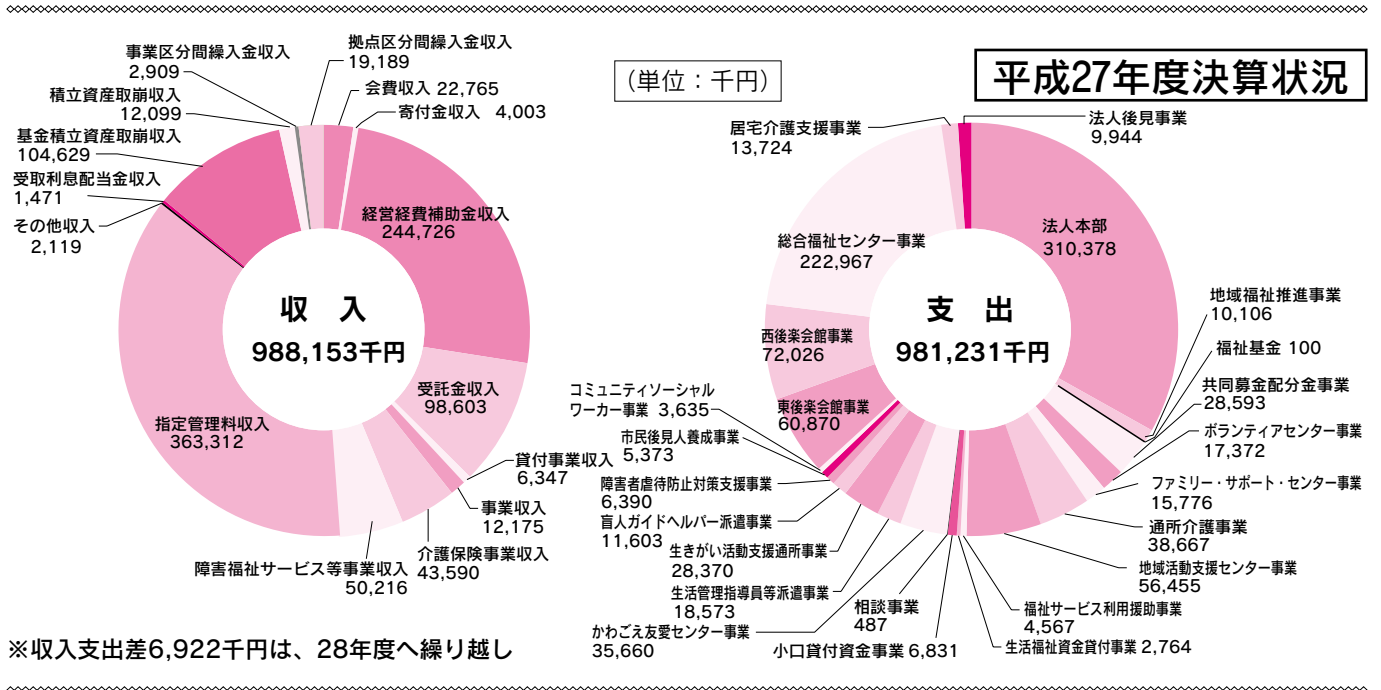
平成27年度決算状況

（単位：千円）

収　入
988,153千円

拠点区分間繰入金収入
19,189
会費収入 22,765
寄付金収入 4,003
事業区分間繰入金収入
2,909
積立資産取崩収入
12,099
基金積立資産取崩収入
104,629
受取利息配当金収入
1,471
その他収入
2,119
経営経費補助金収入
244,726
受託金収入
98,603
貸付事業収入
6,347
事業収入
12,175
介護保険事業収入
43,590
障害福祉サービス等事業収入
50,216
指定管理料収入
363,312

支　出
981,231千円

居宅介護支援事業
13,724
法人後見事業
9,944
法人本部
310,378
総合福祉センター事業
222,967
西後楽会館事業
72,026
東後楽会館事業
60,870
地域福祉推進事業
10,106
福祉基金 100
共同募金配分金事業
28,593
ボランティアセンター事業
17,372
ファミリー・サポート・センター事業
15,776
通所介護事業
38,667
地域活動支援センター事業
56,455
福祉サービス利用援助事業
4,567
生活福祉資金貸付事業 2,764
小口貸付資金事業 6,831
相談事業
487
かわごえ友愛センター事業
35,660
生活管理指導員等派遣事業
18,573
生きがい活動支援通所事業
28,370
盲人ガイドヘルパー派遣事業
11,603
障害者虐待防止対策支援事業
6,390
市民後見人養成事業
5,373
コミュニティソーシャル
ワーカー事業 3,635

※収入支出差6,922千円は、28年度へ繰り越し